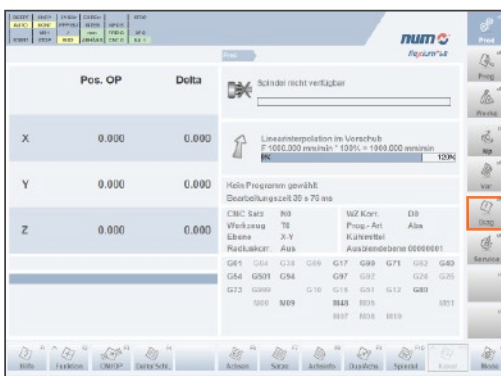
num
flexium+

Prod

Pos. OP
Delta

X
0.000
0.000

Y
0.000
0.000

Z
0.000
0.000

Spindel nicht verfügbar

Linearinterpolation im Vorschub
F 1000.000 mm/min * 100% = 1000.000 mm/min
120%

Kein Programm gewählt
Bearbeitungszeit 30 s 70 ms

CNC Satz N0
Werkzeug T0
Ebene X-Y
Radiuskorr. Aus

WZ Korr. D0
Prog.-Art Abs
Kühlmittel
Ausblendebene 00000001

G01 G04 G38 G09 G17 G90 G71 G52 G40
G54 G501 G94 G97 G92 G24 G26
G73 G999 G10 G16 G51 G12 G80
G00 M09 M48 M05 M51
M07 M08 M19

Prod
Prog
Werkz
Var
Diag
Service

Hilfe
Funktion
CNFOP
Daten Sch.
Achsen
Sätze
Arbeitsb.
Dual/Achs
Spindel
Kanal